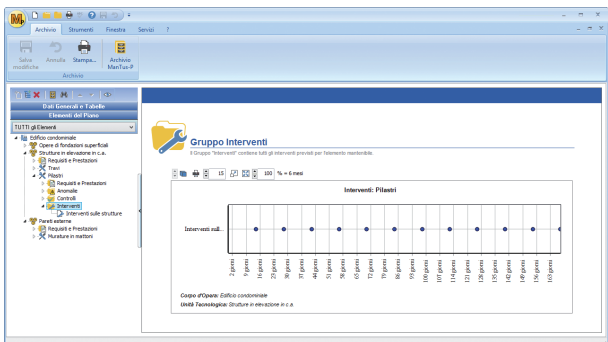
Archivio Strumenti Finestra Servizi ?

Salva modifiche Annulla Stampa... Archivio ManTus-P

Archivio

Dati Generali e Tabelle

Elementi del Piano

TUTTI gli Elementi

Edificio condominiale
Opere di fondazioni superficiali
Strutture in elevazione in c.a.
Requisiti e Prestazioni
Travi
Pilastri
Requisiti e Prestazioni
Anomalie
Controlli
Interventi
Interventi sulle strutture
Pareti esterne
Requisiti e Prestazioni
Murature in mattoni

Gruppo Interventi

Il Gruppo "Interventi" contiene tutti gli interventi previsti per l'elemento manutenibile.

15 100 % = 6 mesi

Interventi: Pilastri

Interventi sull...

2 giorni 9 giorni 16 giorni 23 giorni 30 giorni 37 giorni 44 giorni 51 giorni 58 giorni 65 giorni 72 giorni 79 giorni 86 giorni 93 giorni 100 giorni 107 giorni 114 giorni 121 giorni 128 giorni 135 giorni 142 giorni 149 giorni 156 giorni 163 giorni

Corpo d'Opera: Edificio condominiale

Unità Tecnologica: Strutture in elevazione in c.a.